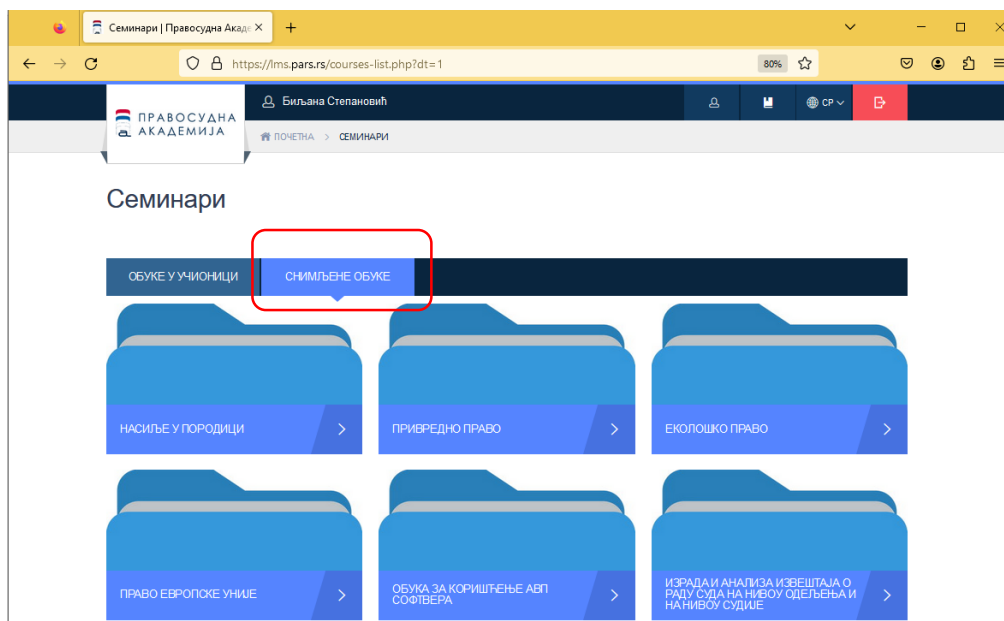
Семинари | Правосудна Акад ×
+
https://lms.pars.rs/courses-list.php?dt=1
80%
ПРАВОСУДНА АКАДЕМИЈА
Биљана Степановић
СР
ПОЧЕТНА > СЕМИНАРИ

Семинари

ОБУКЕ У УЧИОНИЦИ
СНИМЉЕНЕ ОБУКЕ

НАСИЉЕ У ПОРОДИЦИ
ПРИВРЕДНО ПРАВО
ЕКОЛОШКО ПРАВО
ПРАВО ЕВРОПСКЕ УНИЈЕ
ОБУКА ЗА КОРИШЋЕЊЕ АВП СОФТВЕРА
ИЗРАДА И АНАЛИЗА ИЗВЕШТАЈА О РАДУ СУДА НА НИВОУ ОДЕЉЕЊА И НА НИВОУ СУДИЈЕ